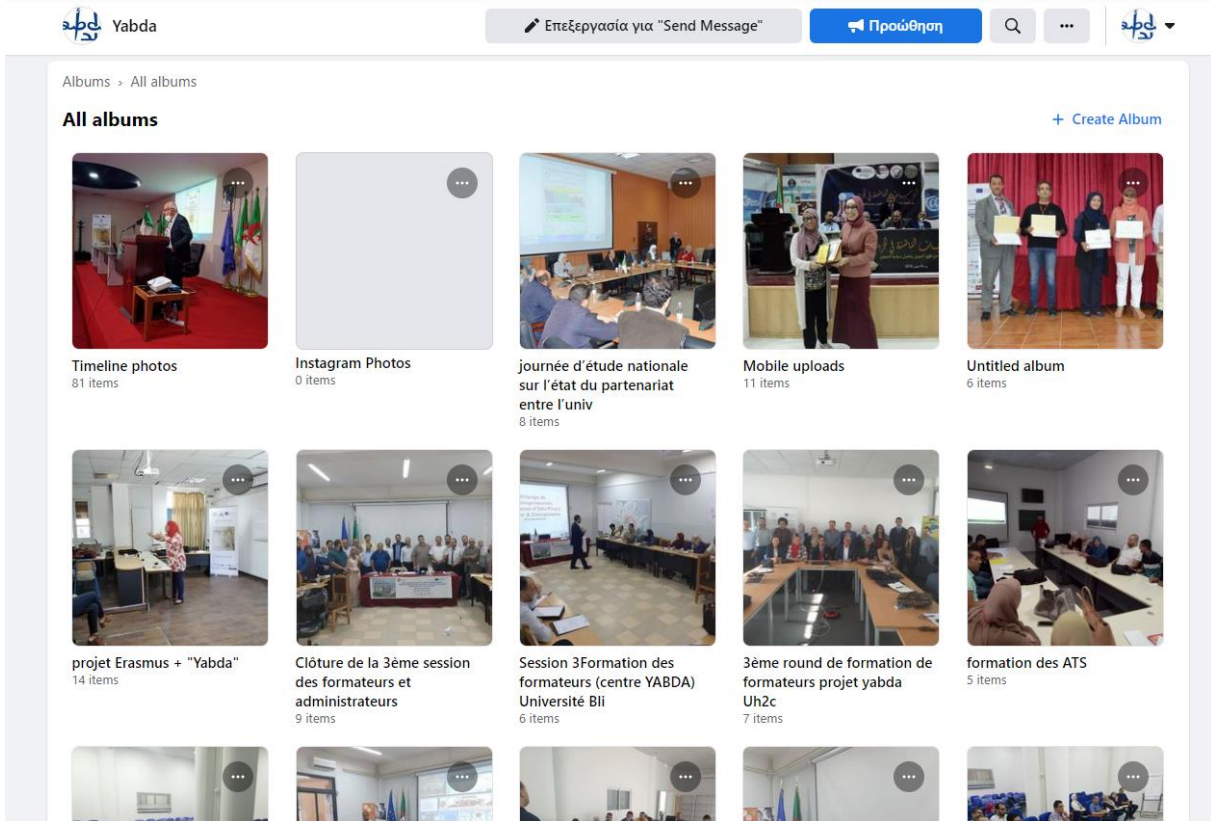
Yabda

Επεξεργασία για "Send Message"

Προώθηση

Albums › All albums

All albums

+ Create Album

Timeline photos
81 items

Instagram Photos
0 items

journée d'étude nationale sur l'état du partenariat entre l'univ
8 items

Mobile uploads
11 items

Untitled album
6 items

projet Erasmus + "Yabda"
14 items

Clôture de la 3ème session des formateurs et administrateurs
9 items

Session 3Formation des formateurs (centre YABDA) Université Bli
6 items

3ème round de formation de formateurs projet yabda Uh2c
7 items

formation des ATS
5 items